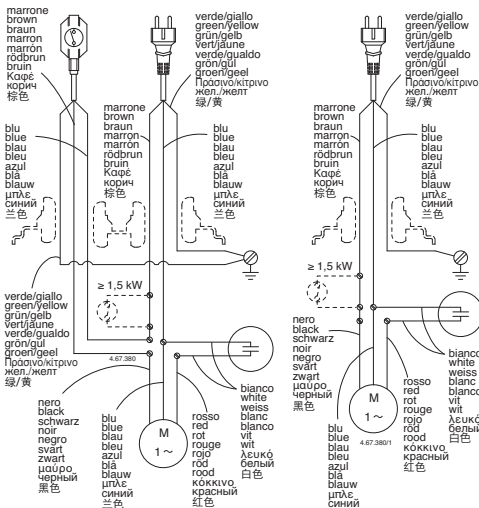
marrone
brown
braun
marron
marrón
rödbrun
bruin
Καφέ
корич
棕色

verde/giallo
green/yellow
grün/gelb
vert/jaune
verde/gualdo
grön/gül
groen/geel
Πράσινο/κίτρινο
жел./желт
绿/黄

marrone
brown
braun
marron
marrón
rödbrun
bruin
Καφέ
корич
棕色

blu
blue
blau
bleu
azul
blå
blauw
μπλε
синий
兰色

blu
blue
blau
bleu
azul
blå
blauw
μπλε
синий
兰色

≥ 1,5 kW

verde/giallo
green/yellow
grün/gelb
vert/jaune
verde/gualdo
grön/gül
groen/geel
Πράσινο/κίτρινο
жел./желт
绿/黄

4.67.380

nero
black
schwarz
noir
negro
svart
zwart
μαύρο
черный
黑色

blu
blue
blau
bleu
azul
blå
blauw
μπλε
синий
兰色

M
1 ~

rosso
red
rot
rouge
rojo
röd
rood
κόκκινο
красный
红色

bianco
white
weiss
blanc
blanco
vit
wit
λευκό
белый
白色

verde/giallo
green/yellow
grün/gelb
vert/jaune
verde/gualdo
grön/gül
groen/geel
Πράσινο/κίτρινο
жел./желт
绿/黄

marrone
brown
braun
marron
marrón
rödbrun
bruin
Καφέ
корич
棕色

blu
blue
blau
bleu
azul
blå
blauw
μπλε
синий
兰色

≥ 1,5 kW

nero
black
schwarz
noir
negro
svart
zwart
μαύρο
черный
黑色

rosso
red
rot
rouge
rojo
röd
rood
κόκκινο
красный
红色

bianco
white
weiss
blanc
blanco
vit
wit
λευκό
белый
白色

M
1 ~
4.67.380/1

blu
blue
blau
bleu
azul
blå
blauw
μπλε
синий